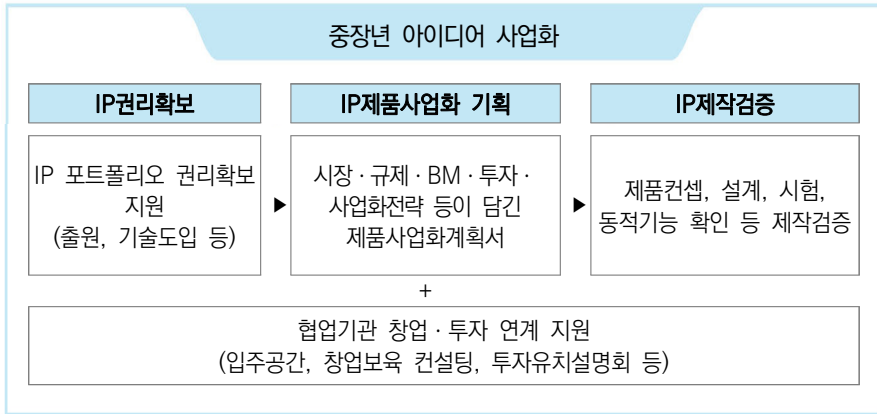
중장년 아이디어 사업화

IP권리확보

IP제품사업화 기획

IP제작검증

IP 포트폴리오 권리확보 지원 (출원, 기술도입 등)

▶

시장 · 규제 · BM · 투자 · 사업화전략 등이 담긴 제품사업화계획서

▶

제품컨셉, 설계, 시험, 동적기능 확인 등 제작검증

+

협업기관 창업 · 투자 연계 지원 (입주공간, 창업보육 컨설팅, 투자유치설명회 등)